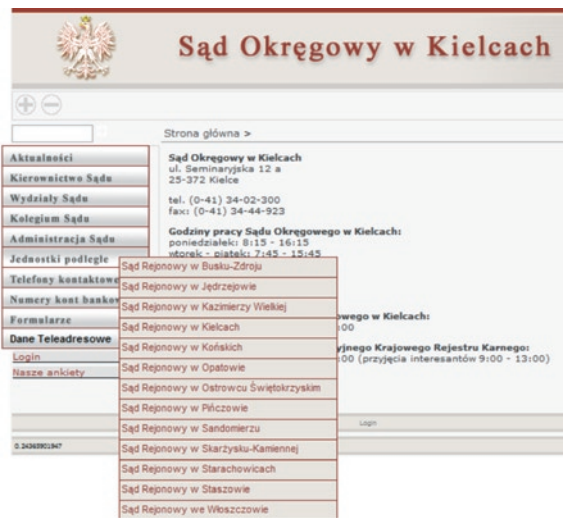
Sąd Okręgowy w Kielcach

Strona główna >

Aktualności
Kierownictwo Sądu
Wydziały Sądu
Kolegium Sądu
Administracja Sądu
Jednostki podległe
Telefony kontaktowe
Numery kont bankowych
Formularze
Dane Teleadresowe
Login
Nasze ankiety

Sąd Okręgowy w Kielcach
ul. Seminaryjska 12 a
25-372 Kielce

tel. (0-41) 34-02-300
fax: (0-41) 34-44-923

Godziny pracy Sądu Okręgowego w Kielcach:
poniedziałek: 8:15 - 16:15
wtorek - piątek: 7:45 - 15:45

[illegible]owego w Kielcach:
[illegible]00

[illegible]yjnego Krajowego Rejestru Karnego:
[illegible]00 (przyjęcia interesantów 9:00 - 13:00)

Sąd Rejonowy w Busku-Zdroju
Sąd Rejonowy w Jędrzejowie
Sąd Rejonowy w Kazimierzy Wielkiej
Sąd Rejonowy w Kielcach
Sąd Rejonowy w Końskich
Sąd Rejonowy w Opatowie
Sąd Rejonowy w Ostrowcu Świętokrzyskim
Sąd Rejonowy w Pińczowie
Sąd Rejonowy w Sandomierzu
Sąd Rejonowy w Skarżysku-Kamiennej
Sąd Rejonowy w Starachowicach
Sąd Rejonowy w Staszowie
Sąd Rejonowy we Włoszczowie

Login

0.24365901947